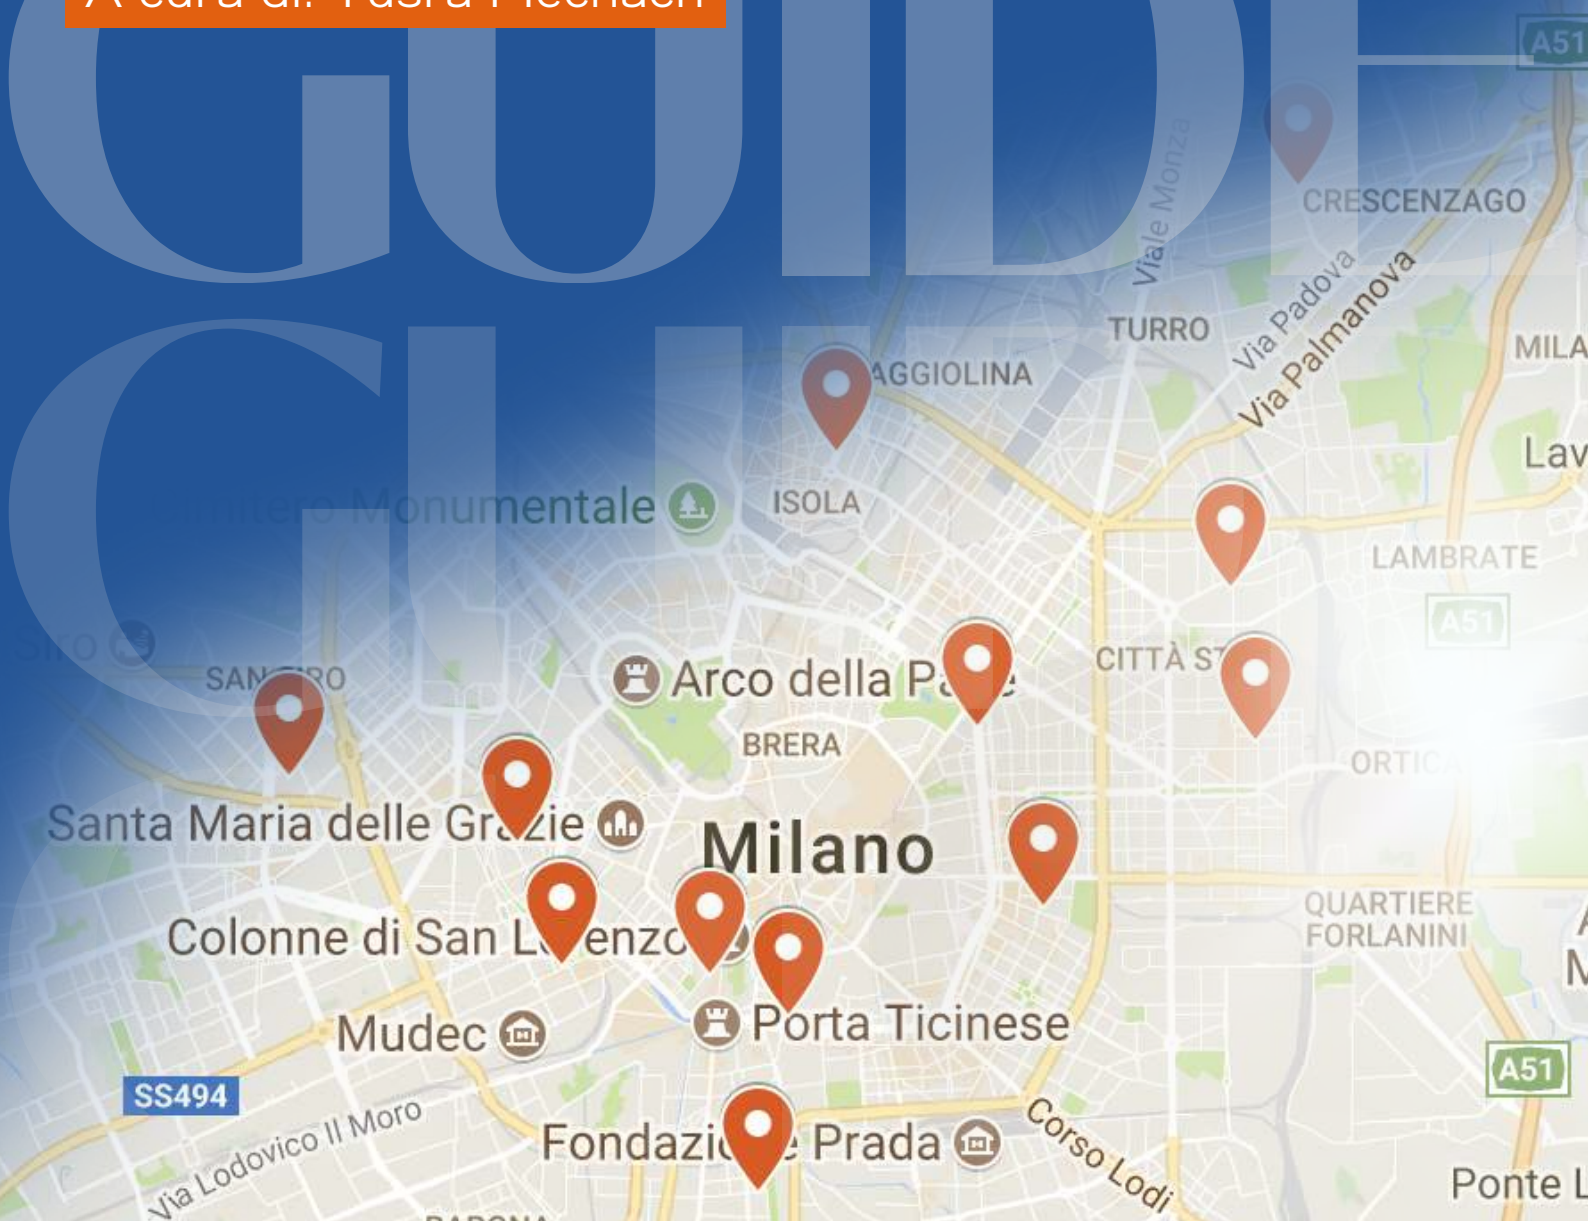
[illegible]

GUIDE

GLI

A51

CRESCENZAGO

Viale Monza

TURRO

Via Padova

Via Palmanova

MILA

AGGIOLINA

Lav

Cimitero Monumentale

ISOLA

LAMBRATE

A51

Siro

SAN SIRO

Arco della Pace

CITTÀ ST

BRERA

ORTICA

Santa Maria delle Grazie

Milano

QUARTIERE FORLANINI

Colonne di San Lorenzo

Mudec

Porta Ticinese

A51

SS494

Via Lodovico Il Moro

Fondazione Prada

Corso Lodi

Ponte L